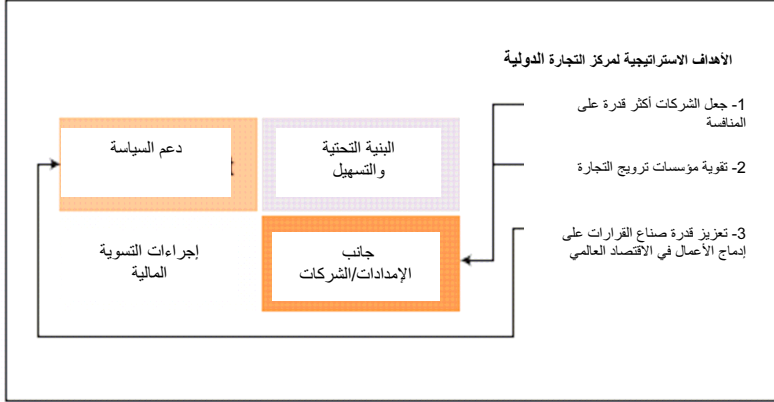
الأهداف الاستراتيجية لمركز التجارة الدولية

1- جعل الشركات أكثر قدرة على المنافسة

2- تقوية مؤسسات ترويج التجارة

3- تعزيز قدرة صناع القرارات على إدماج الأعمال في الاقتصاد العالمي

البنية التحتية والتسهيل

دعم السياسة

جانب الإمدادات/الشركات

إجراءات التسوية المالية